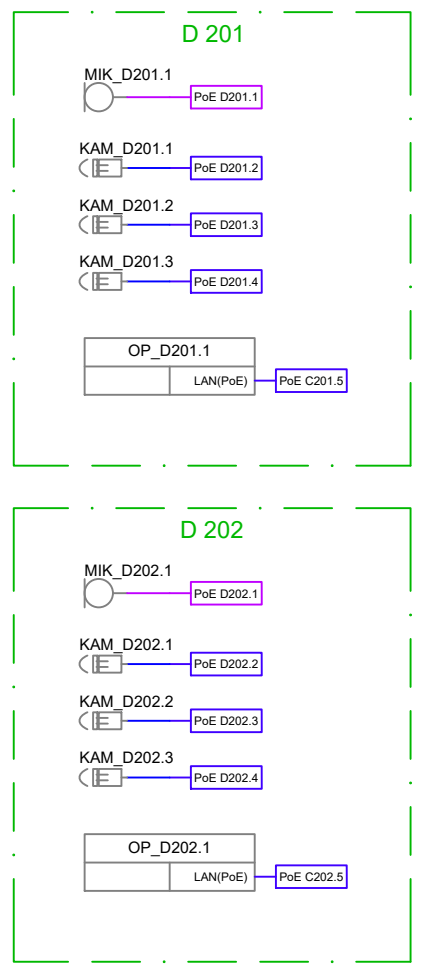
D 201

MIK_D201.1

PoE D201.1

KAM_D201.1

PoE D201.2

KAM_D201.2

PoE D201.3

KAM_D201.3

PoE D201.4

OP_D201.1

LAN(PoE)

PoE C201.5

D 202

MIK_D202.1

PoE D202.1

KAM_D202.1

PoE D202.2

KAM_D202.2

PoE D202.3

KAM_D202.3

PoE D202.4

OP_D202.1

LAN(PoE)

PoE C202.5